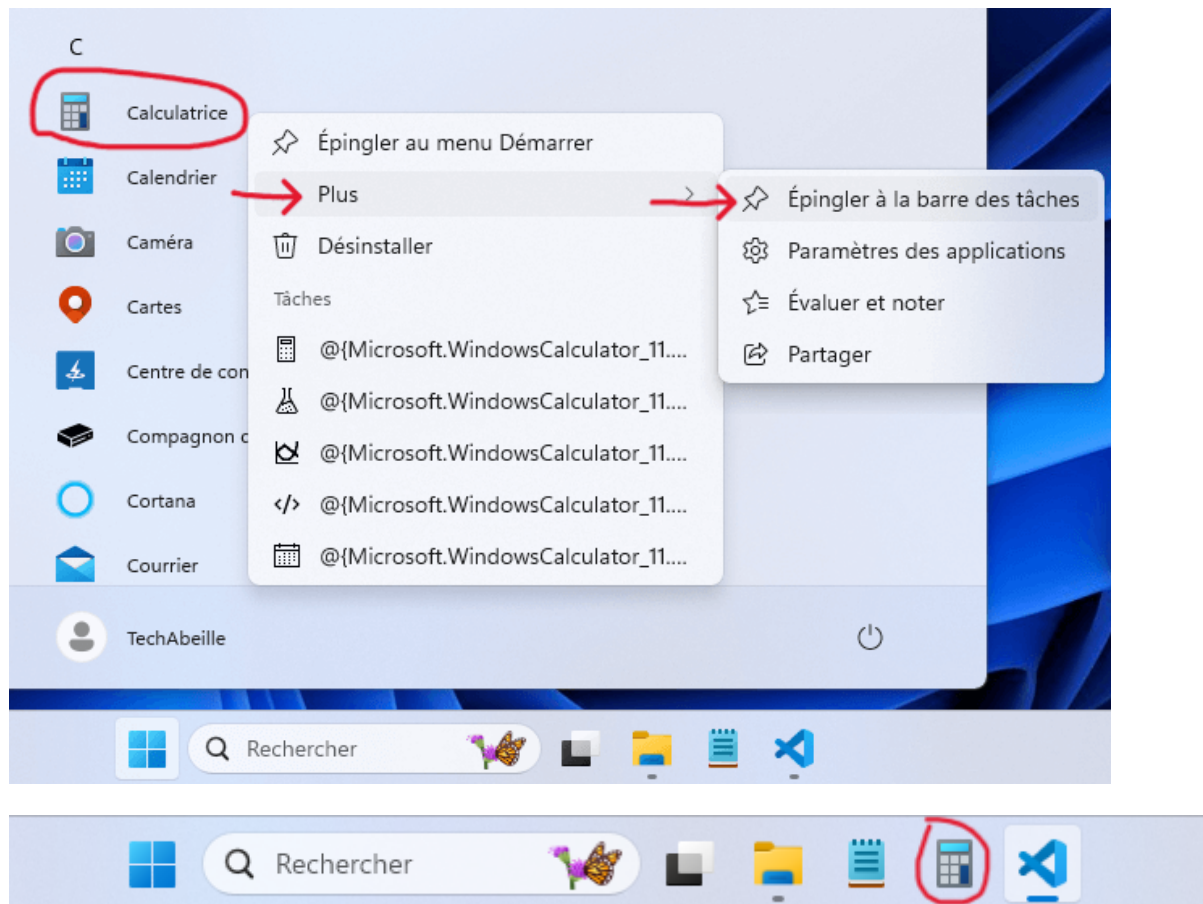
C

Calculatrice

Calendrier

Caméra

Cartes

Centre de con

Compagnon c

Cortana

Courrier

Épingler au menu Démarrer

Plus

Désinstaller

Tâches

@{Microsoft.WindowsCalculator_11....

@{Microsoft.WindowsCalculator_11....

@{Microsoft.WindowsCalculator_11....

@{Microsoft.WindowsCalculator_11....

@{Microsoft.WindowsCalculator_11....

Épingler à la barre des tâches

Paramètres des applications

Évaluer et noter

Partager

TechAbeille

Rechercher

Rechercher